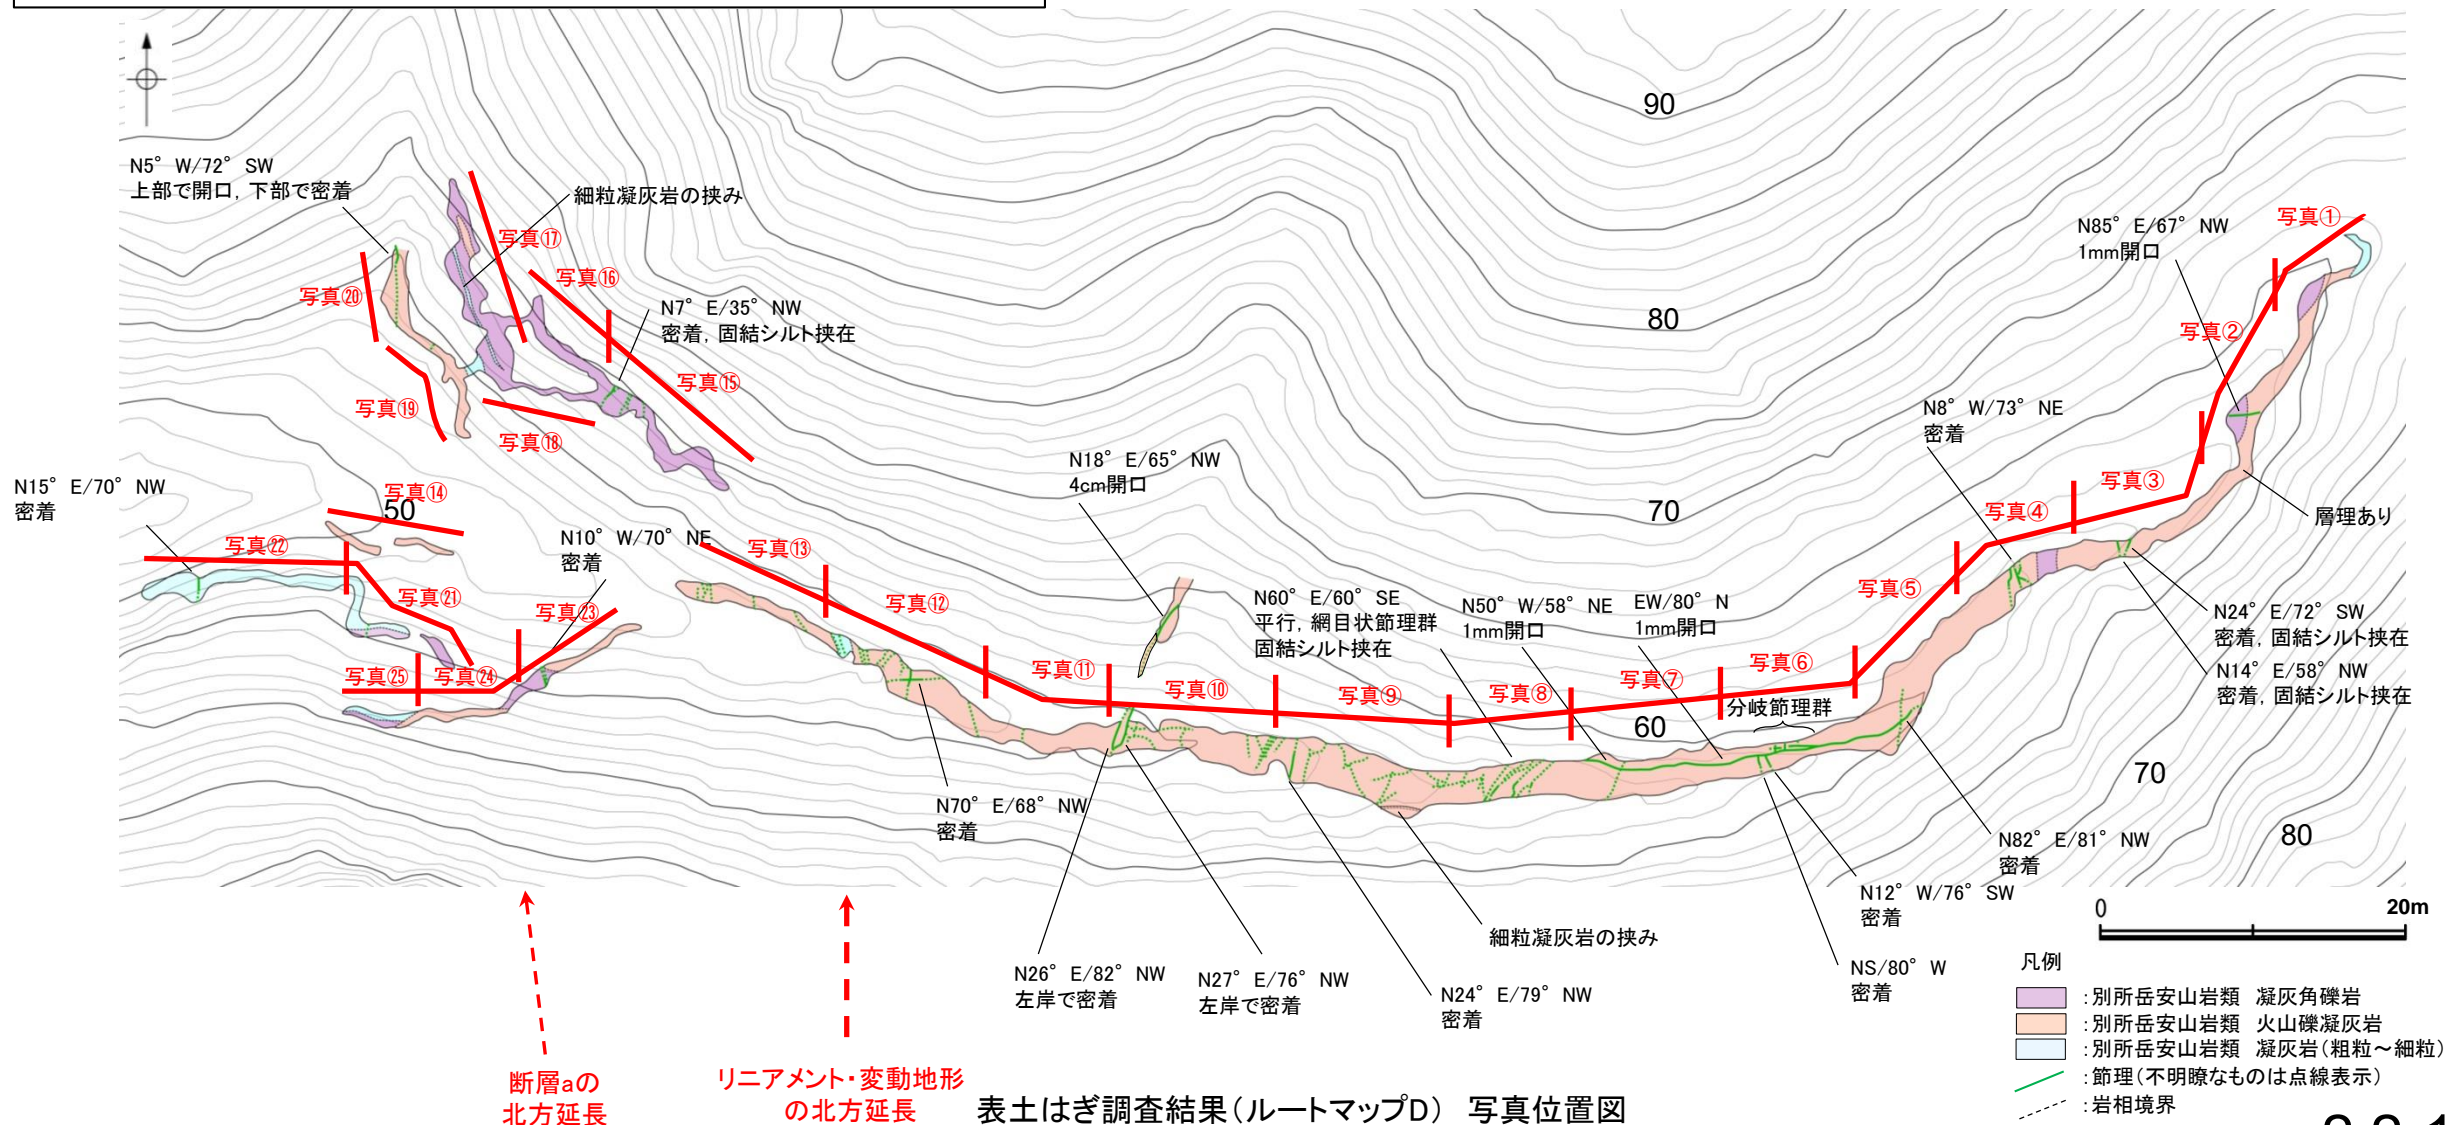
90

80

70

60

70

80

50

N5° W/72° SW
上部で開口，下部で密着

細粒凝灰岩の挟み

写真⑰

写真⑯

写真⑳

N7° E/35° NW
密着，固結シルト挟在

写真⑮

写真⑲

写真⑱

N85° E/67° NW
1mm開口

写真①

写真②

N8° W/73° NE
密着

写真③

写真④

層理あり

N18° E/65° NW
4cm開口

N15° E/70° NW
密着

写真⑭

写真㉒

N10° W/70° NE
密着

写真⑬

写真⑫

写真㉑

写真㉓

写真㉕

写真㉔

N60° E/60° SE
平行，網目状節理群
固結シルト挟在

N50° W/58° NE
1mm開口

EW/80° N
1mm開口

写真⑤

N24° E/72° SW
密着，固結シルト挟在

N14° E/58° NW
密着，固結シルト挟在

写真⑪

写真⑩

写真⑨

写真⑧

写真⑦

写真⑥

分岐節理群

N70° E/68° NW
密着

N82° E/81° NW
密着

N12° W/76° SW
密着

細粒凝灰岩の挟み

N26° E/82° NW
左岸で密着

N27° E/76° NW
左岸で密着

N24° E/79° NW
密着

NS/80° W
密着

0 20m

凡例
：別所岳安山岩類 凝灰角礫岩
：別所岳安山岩類 火山礫凝灰岩
：別所岳安山岩類 凝灰岩(粗粒～細粒)
：節理(不明瞭なものは点線表示)
：岩相境界

断層aの
北方延長

リニアメント・変動地形
の北方延長

表土はぎ調査結果(ルートマップD) 写真位置図